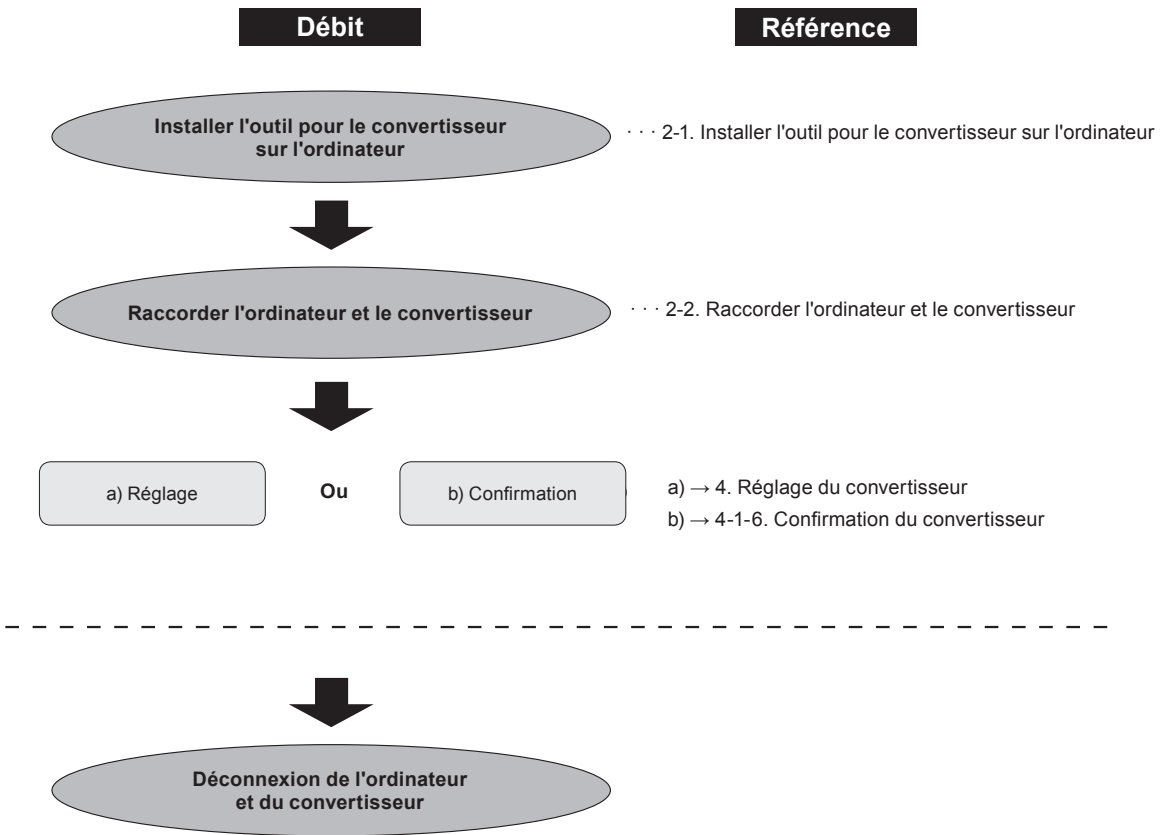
Débit

Référence

Installer l'outil pour le convertisseur sur l'ordinateur

· · · 2-1. Installer l'outil pour le convertisseur sur l'ordinateur

Raccorder l'ordinateur et le convertisseur

· · · 2-2. Raccorder l'ordinateur et le convertisseur

a) Réglage

Ou

b) Confirmation

a) → 4. Réglage du convertisseur
b) → 4-1-6. Confirmation du convertisseur

Déconnexion de l'ordinateur et du convertisseur